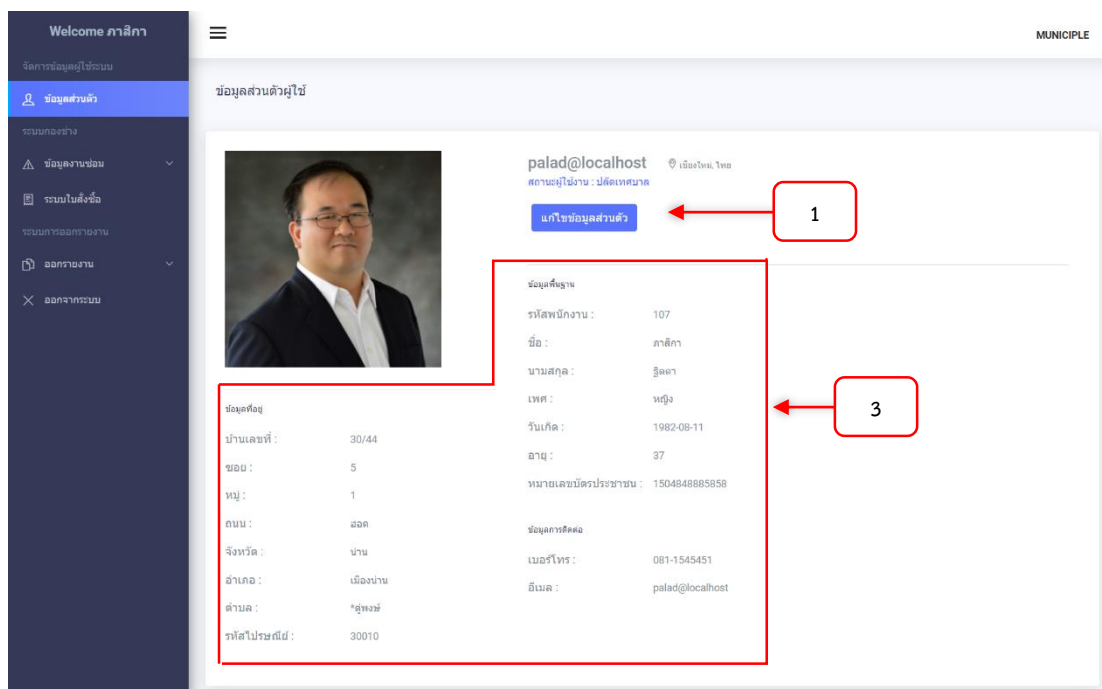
Welcome ภาสิกา

จัดการข้อมูลผู้ใช้ระบบ

ข้อมูลส่วนตัว

ระบบกองช่าง

ข้อมูลงานซ่อม

ระบบใบสั่งซื้อ

ระบบการออกรายงาน

ออกรายงาน

ออกจากระบบ

MUNICIPLE

ข้อมูลส่วนตัวผู้ใช้

palad@localhost
เมืองใหม่, ไทย
สถานะผู้ใช้งาน : ปลัดเทศบาล

แก้ไขข้อมูลส่วนตัว

1

ข้อมูลพื้นฐาน

| | |
|---|---|
| รหัสพนักงาน : | 107 |
| ชื่อ : | ภาสิกา |
| นามสกุล : | ฐิตตา |
| เพศ : | หญิง |
| วันเกิด : | 1982-08-11 |
| อายุ : | 37 |
| หมายเลขบัตรประชาชน : | 1504848885858 |

3

ข้อมูลการติดต่อ

| | |
|---|---|
| เบอร์โทร : | 081-1545451 |
| อีเมล : | palad@localhost |

ข้อมูลที่อยู่

| | |
|---|---|
| บ้านเลขที่ : | 30/44 |
| ซอย : | 5 |
| หมู่ : | 1 |
| ถนน : | ฮอด |
| จังหวัด : | น่าน |
| อำเภอ : | เมืองน่าน |
| ตำบล : | *ดู่พงษ์ |
| รหัสไปรษณีย์ : | 30010 |